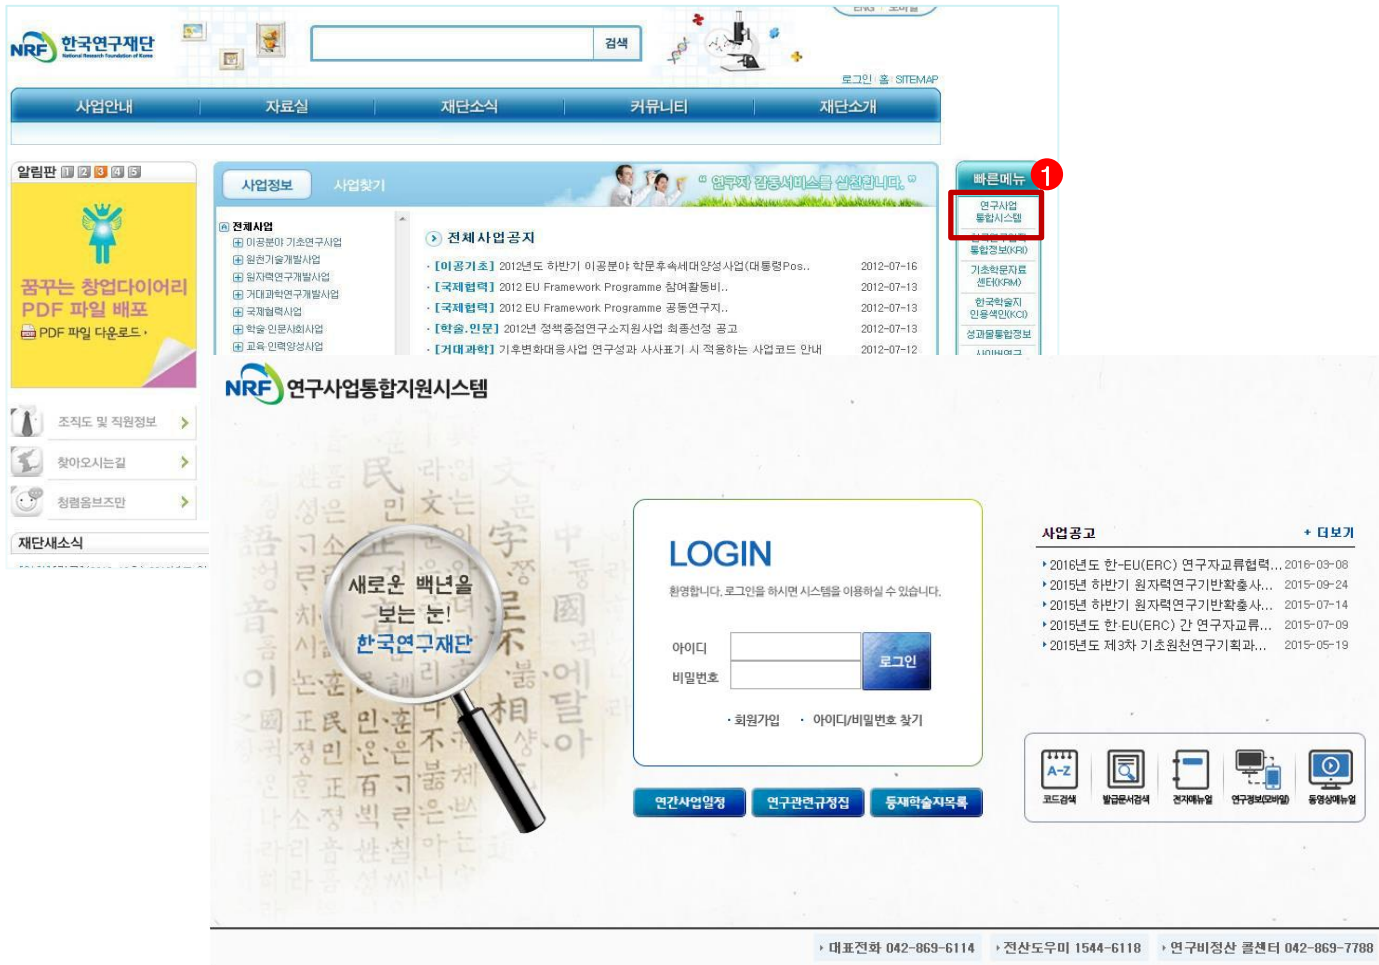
NRF 한국연구재단
National Research Foundation of Korea

검색

로그인 | 홈 | SITEMAP

사업안내 자료실 재단소식 커뮤니티 재단소개

알림판 1 2 3 4 5

꿈꾸는 창업다이어리 PDF 파일 배포
PDF 파일 다운로드

조직도 및 직원정보
찾아오시는길
청렴옴브즈만

재단새소식

사업정보 사업찾기

" 연구자 감동서비스를 실천합니다. "

전체사업
이공분야 기초연구사업
원천기술개발사업
원자력연구개발사업
거대과학연구개발사업
국제협력사업
학술 인문사회사업
교육 인력양성사업

전체사업공지

· [이공기초] 2012년도 하반기 이공분야 학문후속세대양성사업(대통령Pos.. 2012-07-16
· [국제협력] 2012 EU Framework Programme 참여활동비.. 2012-07-13
· [국제협력] 2012 EU Framework Programme 공동연구지.. 2012-07-13
· [학술.인문] 2012년 정책중점연구소지원사업 최종선정 공고 2012-07-13
· [거대과학] 기후변화대응사업 연구성과 사사표기 시 적용하는 사업코드 안내 2012-07-12

빠른메뉴
1
연구사업 통합시스템
통합정보(KRI)
기초학문자료센터(KRM)
한국학술지인용색인(KCI)
성과물통합정보

NRF 연구사업통합지원시스템

새로운 백년을 보는 눈! 한국연구재단

LOGIN
환영합니다. 로그인을 하시면 시스템을 이용하실 수 있습니다.

아이디
비밀번호
로그인

· 회원가입 · 아이디/비밀번호 찾기

연간사업일정 연구관련규정집 등재학술지목록

사업공고 + 더보기
· 2016년도 한-EU(ERC) 연구자교류협력... 2016-03-08
· 2015년 하반기 원자력연구기반확충사... 2015-09-24
· 2015년 하반기 원자력연구기반확충사... 2015-07-14
· 2015년도 한-EU(ERC) 간 연구자교류... 2015-07-09
· 2015년도 제3차 기초원천연구기획과... 2015-05-19

A-Z
코드검색 발급문서검색 전자매뉴얼 연구정보(모바일) 동영상매뉴얼

· 대표전화 042-869-6114 · 전산도우미 1544-6118 · 연구비정산 콜센터 042-869-7788